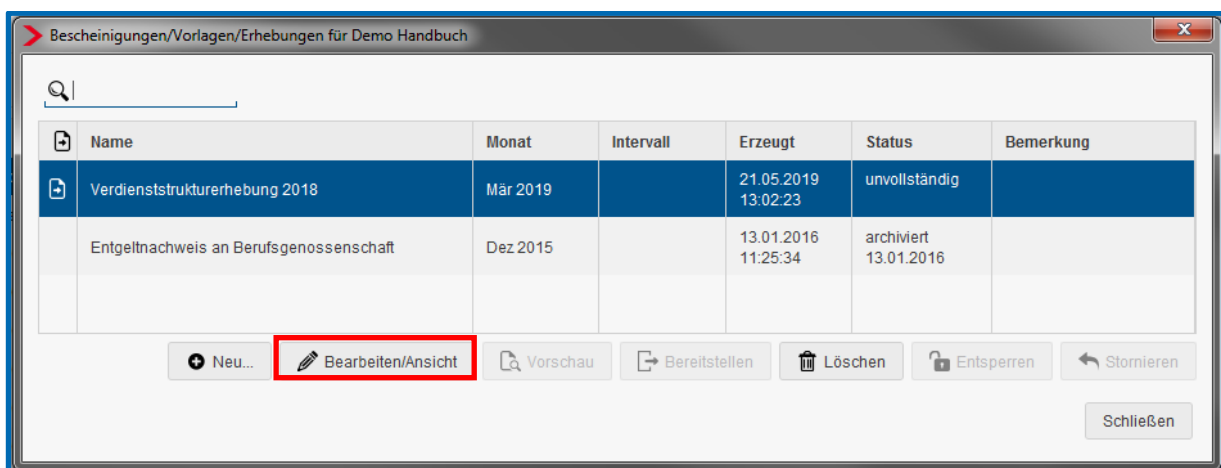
Bescheinigungen/Vorlagen/Erhebungen für Demo Handbuch

| | Name | Monat | Intervall | Erzeugt | Status | Bemerkung |
|---|---|---|---|---|---|---|
| | Verdienststrukturerhebung 2018 | Mär 2019 | | 21.05.2019 13:02:23 | unvollständig | |
| | Entgeltnachweis an Berufsgenossenschaft | Dez 2015 | | 13.01.2016 11:25:34 | archiviert 13.01.2016 | |

Neu... Bearbeiten/Ansicht Vorschau Bereitstellen Löschen Entsperren Stornieren

Schließen